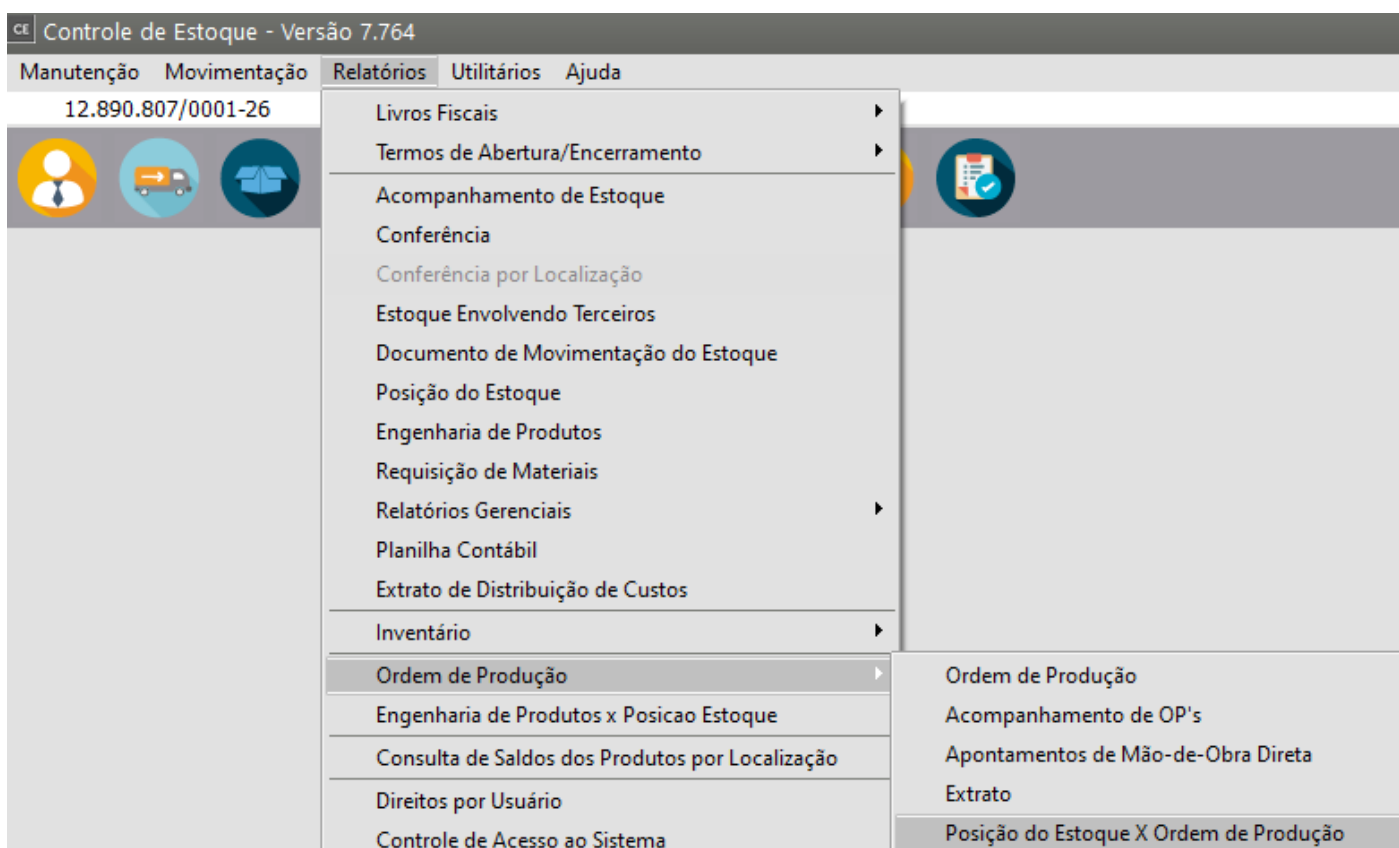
CE Controle de Estoque - Versão 7.764

Manutenção Movimentação Relatórios Utilitários Ajuda

12.890.807/0001-26

Livros Fiscais
Termos de Abertura/Encerramento
Acompanhamento de Estoque
Conferência
Conferência por Localização
Estoque Envolvendo Terceiros
Documento de Movimentação do Estoque
Posição do Estoque
Engenharia de Produtos
Requisição de Materiais
Relatórios Gerenciais
Planilha Contábil
Extrato de Distribuição de Custos
Inventário
Ordem de Produção
Engenharia de Produtos x Posicao Estoque
Consulta de Saldos dos Produtos por Localização
Direitos por Usuário
Controle de Acesso ao Sistema

Ordem de Produção
Acompanhamento de OP's
Apontamentos de Mão-de-Obra Direta
Extrato
Posição do Estoque X Ordem de Produção